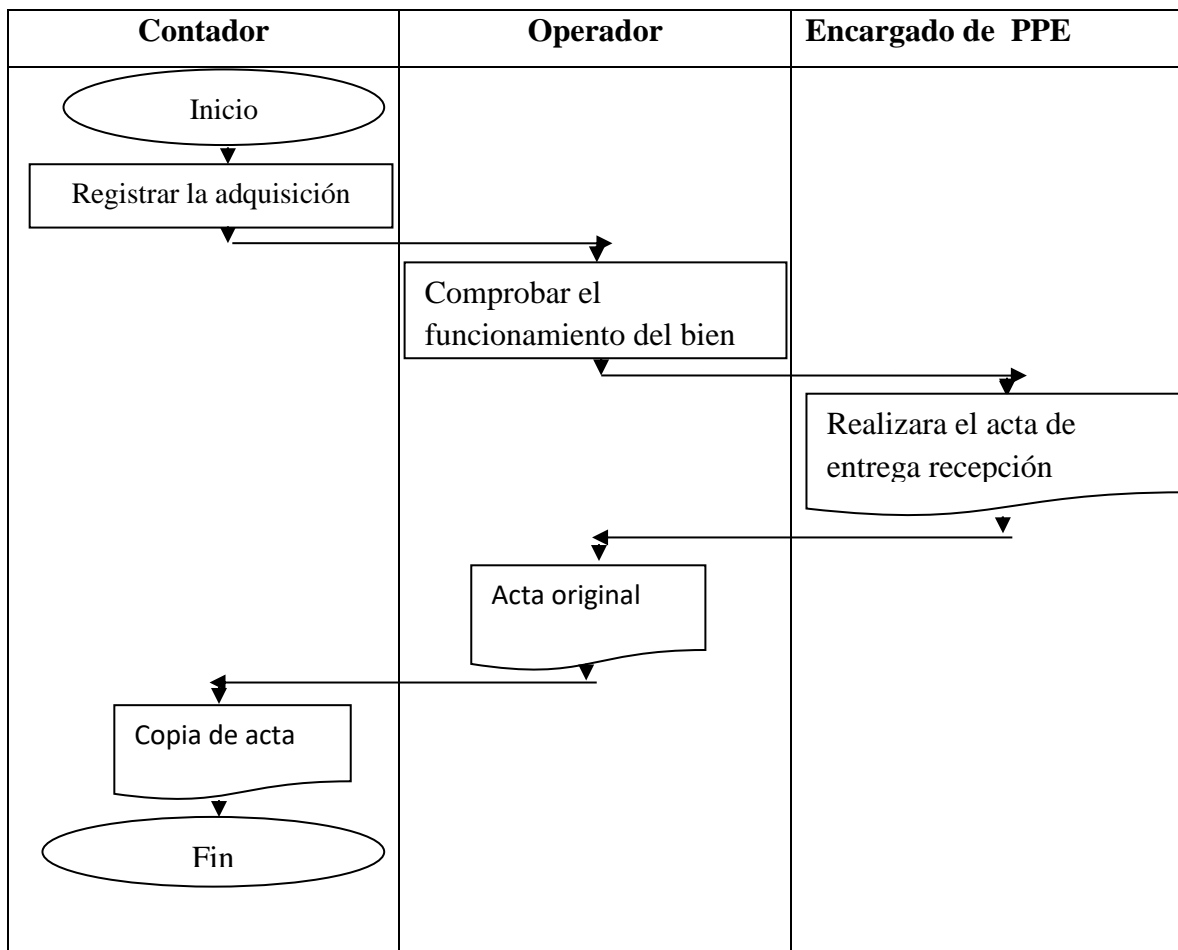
| Contador | Operador | Encargado de PPE |
|---|---|---|

Inicio

Registrar la adquisición

Comprobar el funcionamiento del bien

Realizara el acta de entrega recepción

Acta original

Copia de acta

Fin